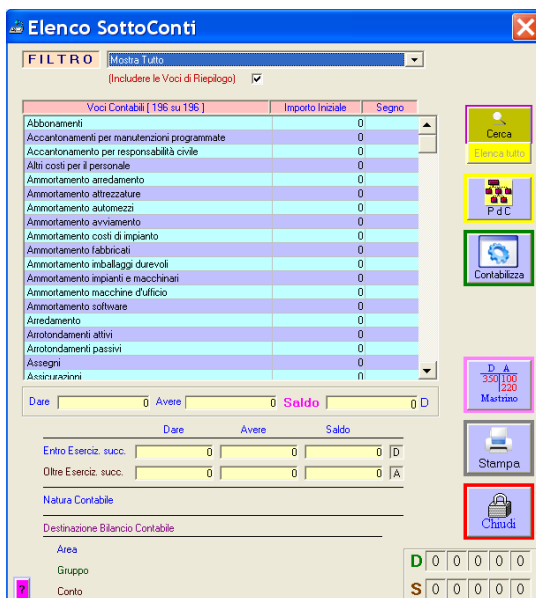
Elenco SottoConti

FILTRO Mostra Tutto

(Includere le Voci di Riepilogo) ☑

| Voci Contabili [ 196 su 196 ] | Importo Iniziale | Segno |
|---|---|---|
| Abbonamenti | 0 | |
| Accantonamenti per manutenzioni programmate | 0 | |
| Accantonamento per responsabilità civile | 0 | |
| Altri costi per il personale | 0 | |
| Ammortamento arredamento | 0 | |
| Ammortamento attrezzature | 0 | |
| Ammortamento automezzi | 0 | |
| Ammortamento avviamento | 0 | |
| Ammortamento costi di impianto | 0 | |
| Ammortamento fabbricati | 0 | |
| Ammortamento imballaggi durevoli | 0 | |
| Ammortamento impianti e macchinari | 0 | |
| Ammortamento macchine d'ufficio | 0 | |
| Ammortamento software | 0 | |
| Arredamento | 0 | |
| Arrotondamenti attivi | 0 | |
| Arrotondamenti passivi | 0 | |
| Assegni | 0 | |
| Assicurazioni | 0 | |

Cerca
Elenca tutto
P d C
Contabilizza

Dare 0 Avere 0 Saldo 0 D

D A
350 100
220
Mastrino

| | Dare | Avere | Saldo | |
|---|---|---|---|---|
| Entro Eserciz. succ. | 0 | 0 | 0 | D |
| Oltre Eserciz. succ. | 0 | 0 | 0 | A |

Stampa

Natura Contabile

Chiudi

Destinazione Bilancio Contabile

Area

Gruppo

Conto

?

D 0 0 0 0 0
S 0 0 0 0 0